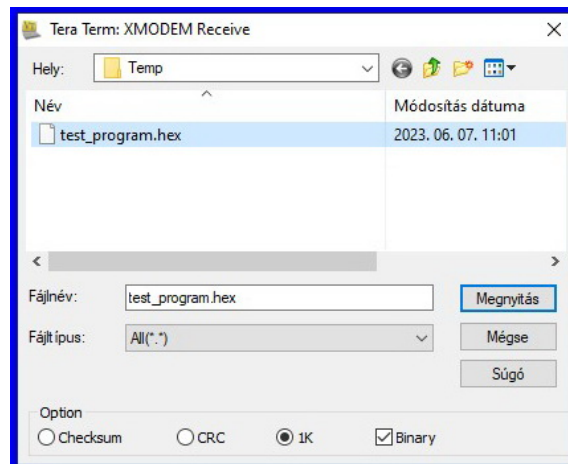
Tera Term: XMODEM Receive

Hely: Temp

Név

Módosítás dátuma

test_program.hex

2023. 06. 07. 11:01

Fájlnév: test_program.hex

Megnyitás

Fájltípus: All(*.*)

Mégse

Súgó

Option

Checksum CRC 1K Binary